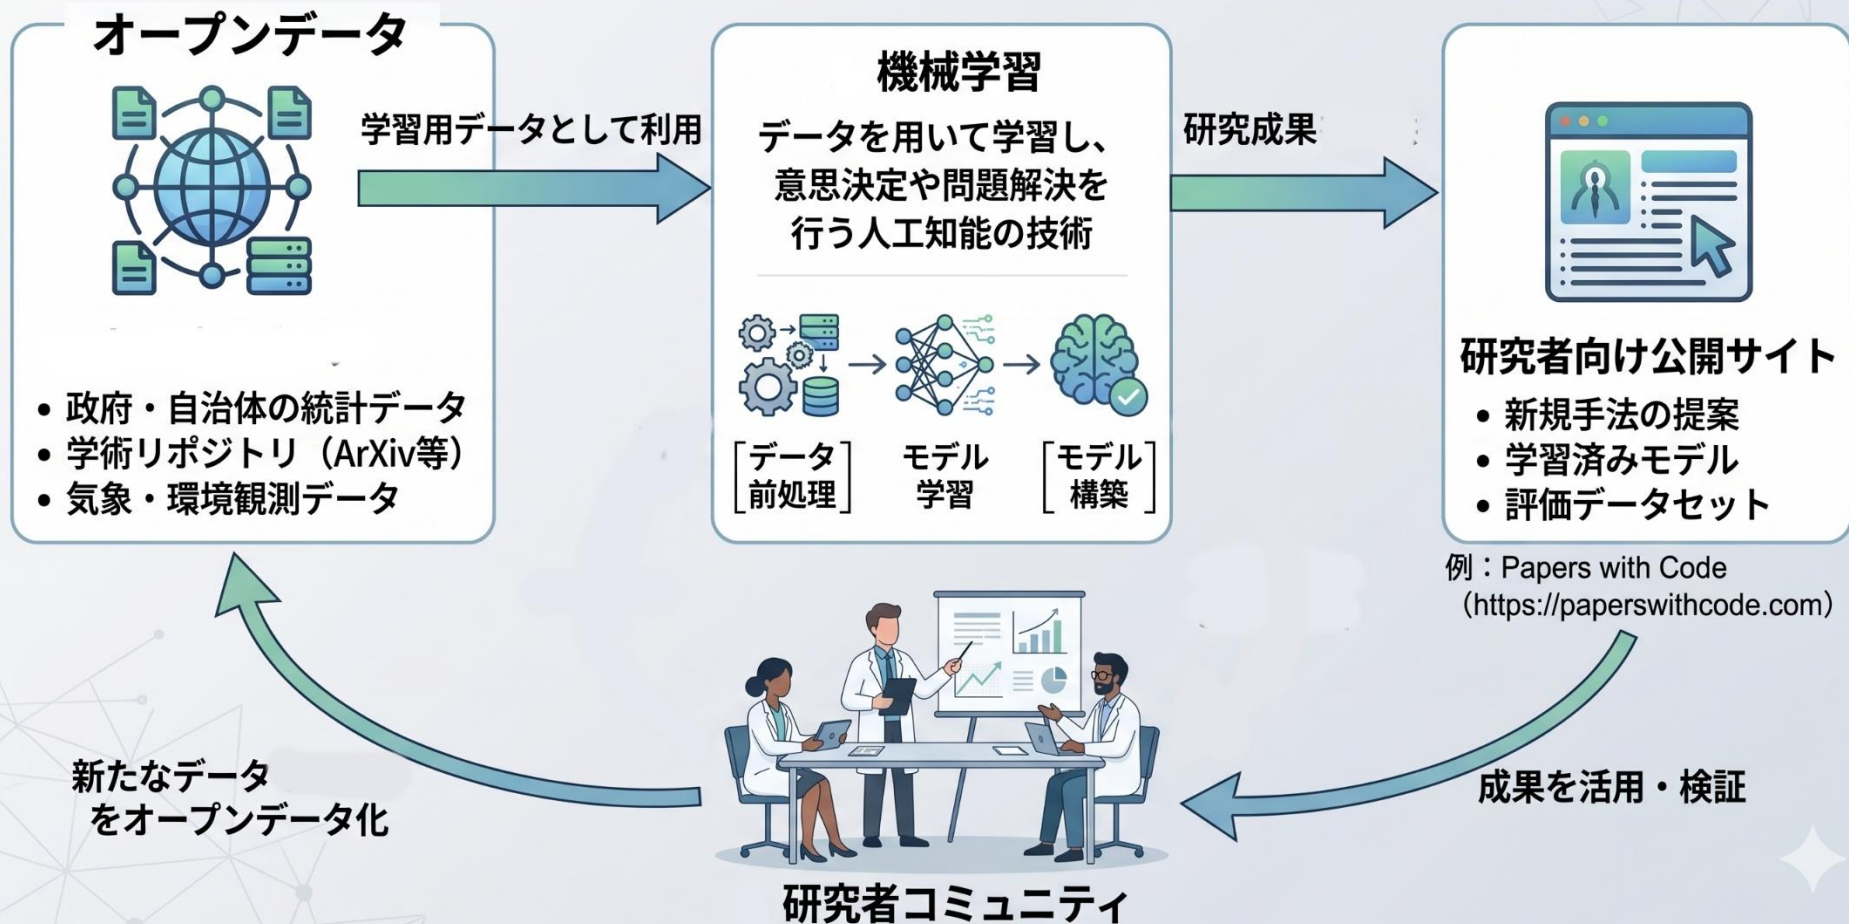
オープンデータ

• 政府・自治体の統計データ
• 学術リポジトリ（ArXiv等）
• 気象・環境観測データ

学習用データとして利用

機械学習

データを用いて学習し、意思決定や問題解決を行う人工知能の技術

[データ前処理] モデル学習 [モデル構築]

研究成果

研究者向け公開サイト

• 新規手法の提案
• 学習済みモデル
• 評価データセット

例：Papers with Code（https://paperswithcode.com）

成果を活用・検証

研究者コミュニティ

新たなデータをオープンデータ化